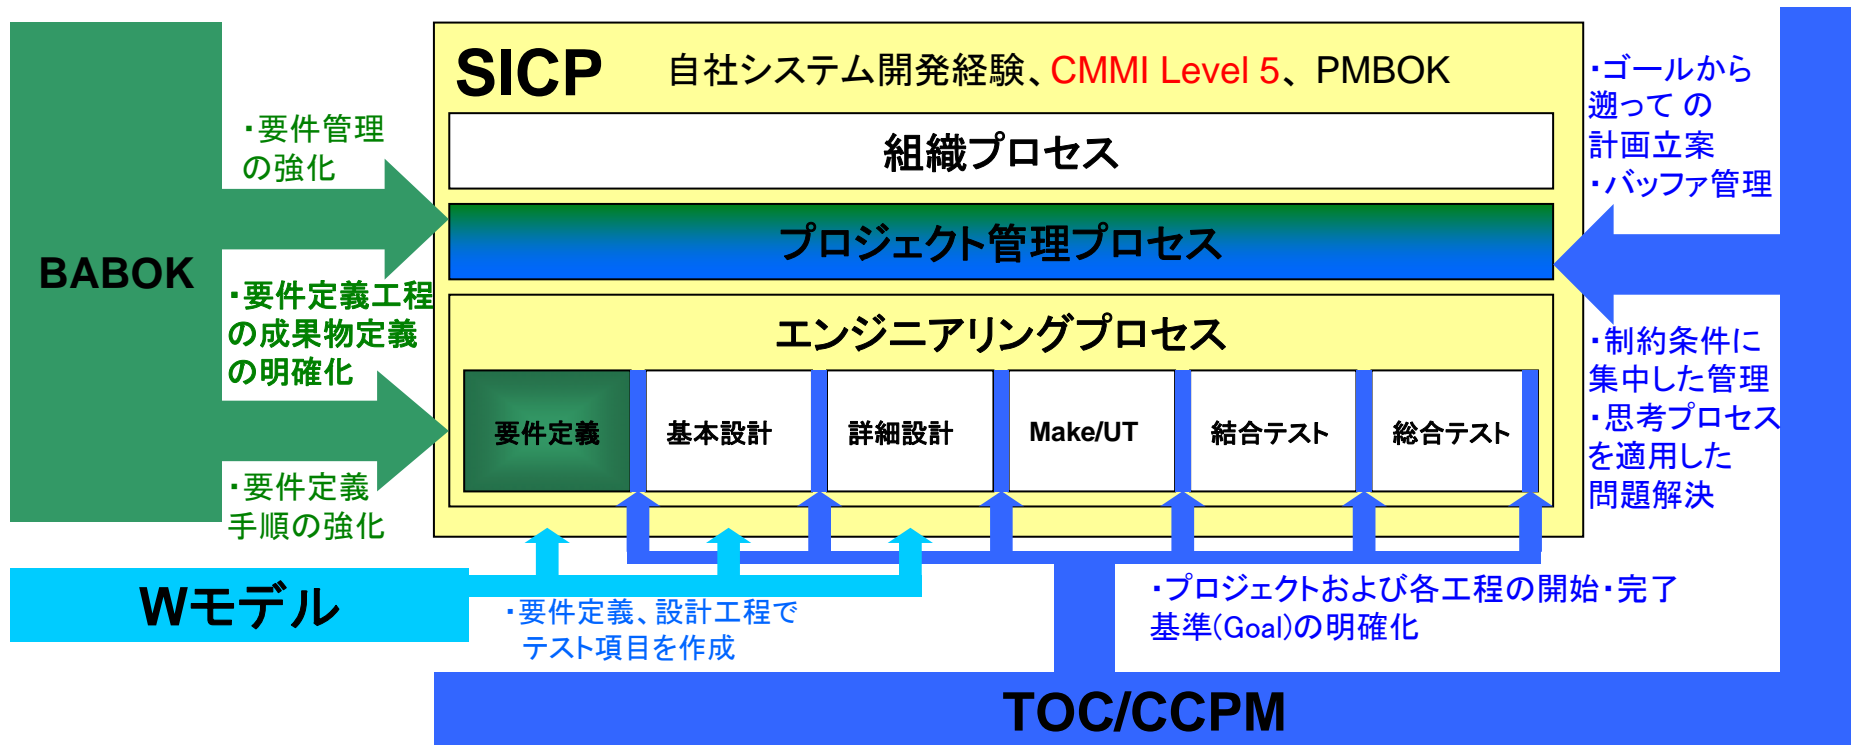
SICP 自社システム開発経験、CMMI Level 5、PMBOK

組織プロセス

プロジェクト管理プロセス

エンジニアリングプロセス

| 要件定義 | 基本設計 | 詳細設計 | Make/UT | 結合テスト | 総合テスト |
|---|---|---|---|---|---|

BABOK

・要件管理の強化

・要件定義工程の成果物定義の明確化

・要件定義手順の強化

Wモデル

・要件定義、設計工程でテスト項目を作成

・ゴールから遡って の計画立案
・バッファ管理

・制約条件に集中した管理
・思考プロセスを適用した問題解決

・プロジェクトおよび各工程の開始・完了基準(Goal)の明確化

TOC/CCPM